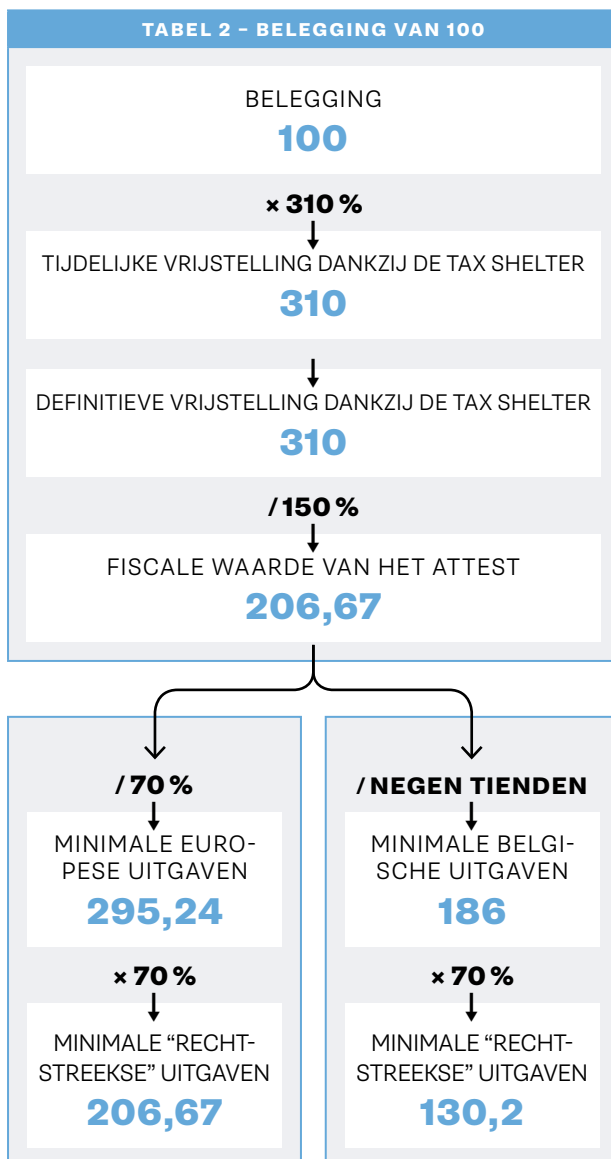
TABEL 2 – BELEGGING VAN 100

BELEGGING
100

× 310 %

TIJDELIJKE VRIJSTELLING DANKZIJ DE TAX SHELTER
310

DEFINITIEVE VRIJSTELLING DANKZIJ DE TAX SHELTER
310

/ 150 %

FISCALE WAARDE VAN HET ATTEST
206,67

/ 70 %

MINIMALE EUROPESE UITGAVEN
295,24

× 70 %

MINIMALE “RECHTSTREEKSE” UITGAVEN
206,67

/ NEGEN TIENDEN

MINIMALE BELGISCHE UITGAVEN
186

× 70 %

MINIMALE “RECHTSTREEKSE” UITGAVEN
130,2